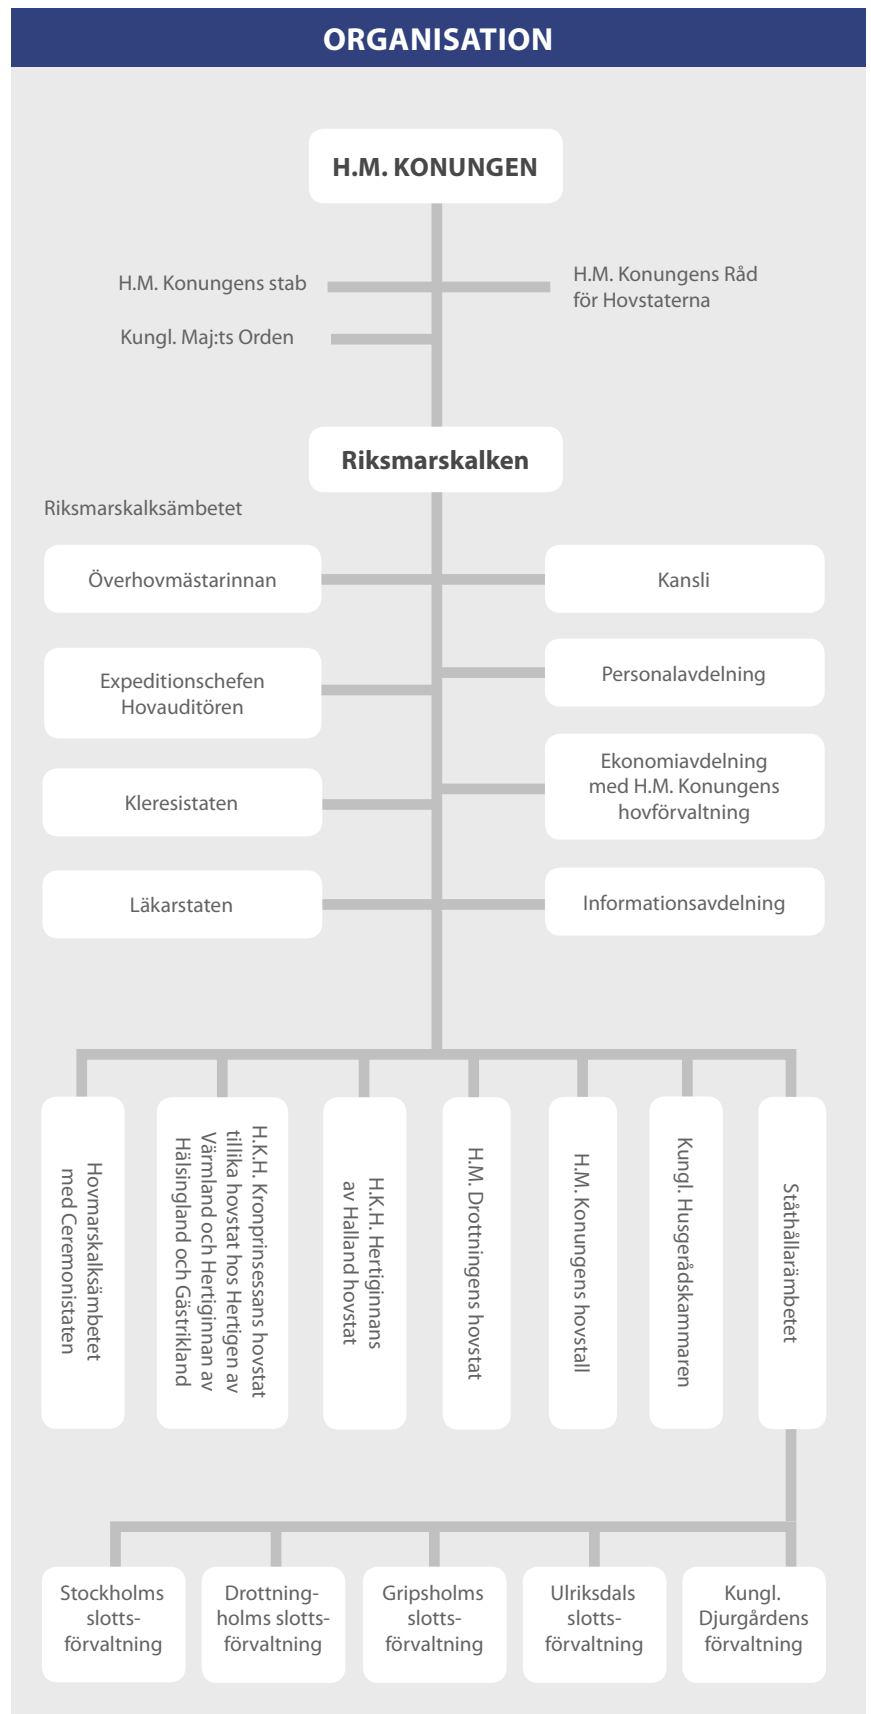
ORGANISATION

H.M. KONUNGEN

H.M. Konungens stab

H.M. Konungens Råd för Hovstaterna

Kungl. Maj:ts Orden

Riksmarskalken

Riksmarskalksämbetet

Överhovmästarinnan

Kansli

Expeditionschefen Hovauditören

Personalavdelning

Ekonomiavdelning med H.M. Konungens hovförvaltning

Kleresistaten

Läkarstaten

Informationsavdelning

Hovmarskalksämbetet med Ceremonistaten

H.K.H. Kronprinsessans hovstat tillika hovstat hos Hertigen av Värmland och Hertiginnan av Hälsingland och Gästrikland

H.K.H. Hertiginnans av Halland hovstat

H.M. Drottningens hovstat

H.M. Konungens hovstall

Kungl. Husgerådskammaren

Ståthållarämbetet

Stockholms slottsförvaltning

Drottningholms slottsförvaltning

Gripsholms slottsförvaltning

Ulriksdals slottsförvaltning

Kungl. Djurgårdens förvaltning